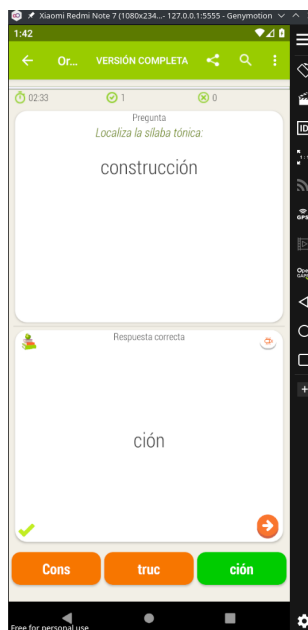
Xiaomi Redmi Note 7 (1080x234... - 127.0.0.1:5555 - Genymotion

1:42

Or... VERSIÓN COMPLETA

02:33 1 0

Pregunta

Localiza la sílaba tónica:

construcción

Respuesta correcta

ción

Cons truc ción

Free for personal use